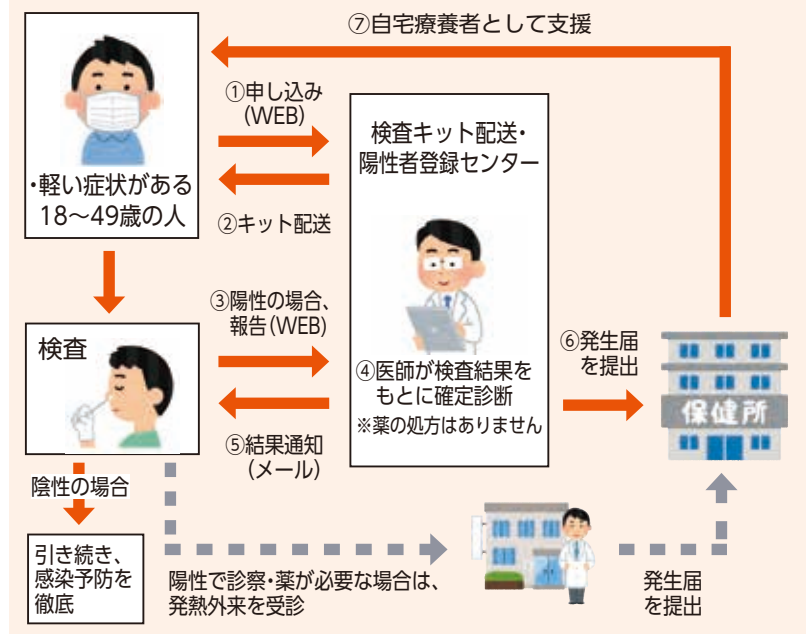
⑦自宅療養者として支援

・軽い症状がある18～49歳の人

①申し込み（WEB）

②キット配送

検査キット配送・陽性者登録センター

検査

③陽性の場合、報告（WEB）

④医師が検査結果をもとに確定診断

※薬の処方はありません

⑤結果通知（メール）

⑥発生届を提出

保健所

陰性の場合

引き続き、感染予防を徹底

陽性で診察・薬が必要な場合は、発熱外来を受診

発生届を提出